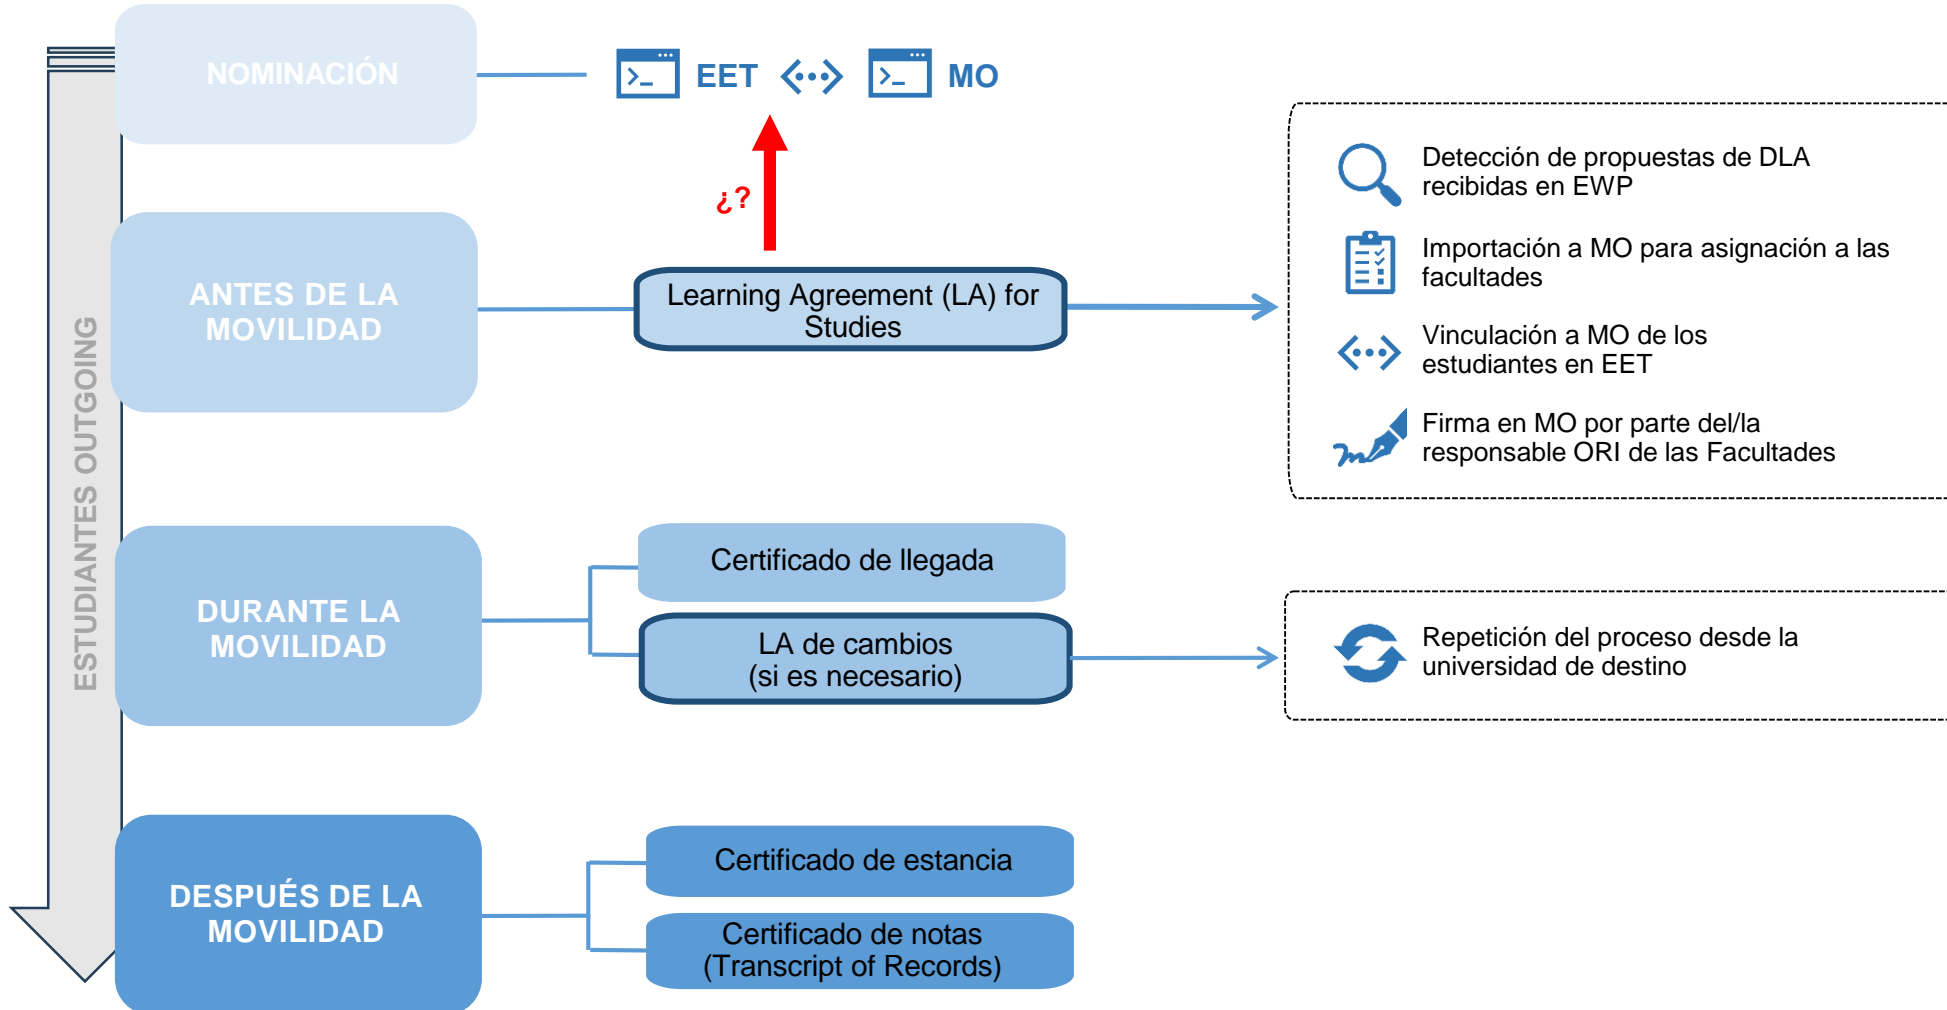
ESTUDIANTES OUTGOING

NOMINACIÓN

EET

MO

¿?

ANTES DE LA MOVILIDAD

Learning Agreement (LA) for Studies

Detección de propuestas de DLA recibidas en EWP

Importación a MO para asignación a las facultades

Vinculación a MO de los estudiantes en EET

Firma en MO por parte del/la responsable ORI de las Facultades

DURANTE LA MOVILIDAD

Certificado de llegada

LA de cambios (si es necesario)

Repetición del proceso desde la universidad de destino

DESPUÉS DE LA MOVILIDAD

Certificado de estancia

Certificado de notas (Transcript of Records)